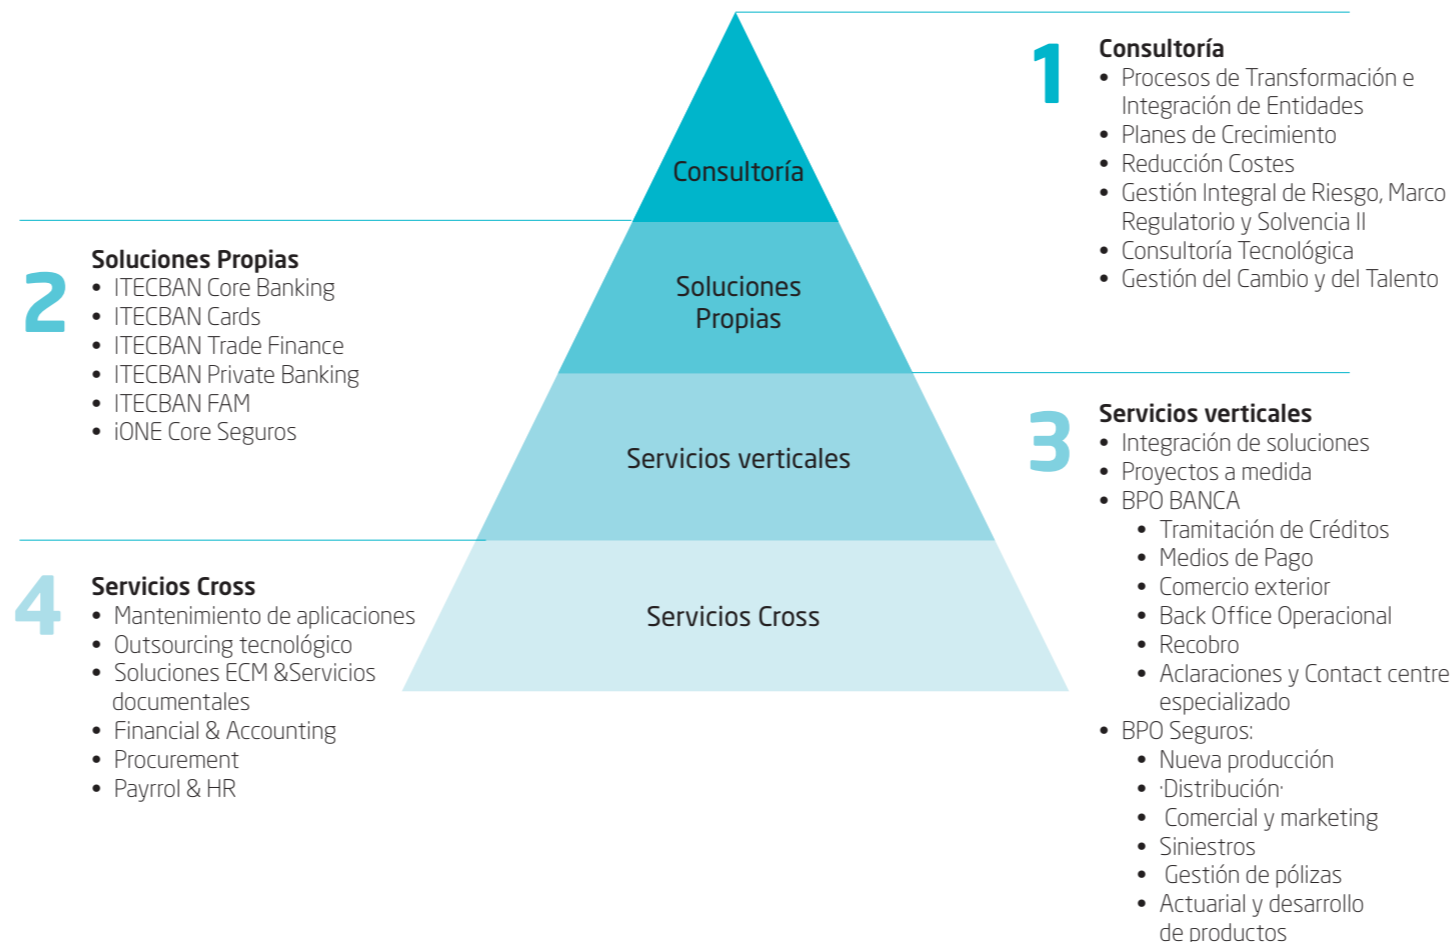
Consultoría

Soluciones Propias

Servicios verticales

Servicios Cross

1 Consultoría
- Procesos de Transformación e Integración de Entidades
- Planes de Crecimiento
- Reducción Costes
- Gestión Integral de Riesgo, Marco Regulatorio y Solvencia II
- Consultoría Tecnológica
- Gestión del Cambio y del Talento

2 Soluciones Propias
- ITECBAN Core Banking
- ITECBAN Cards
- ITECBAN Trade Finance
- ITECBAN Private Banking
- ITECBAN FAM
- iONE Core Seguros

3 Servicios verticales
- Integración de soluciones
- Proyectos a medida
- BPO BANCA
  - Tramitación de Créditos
  - Medios de Pago
  - Comercio exterior
  - Back Office Operacional
  - Recobro
  - Aclaraciones y Contact centre especializado
- BPO Seguros:
  - Nueva producción
  - ·Distribución·
  - Comercial y marketing
  - Siniestros
  - Gestión de pólizas
  - Actuarial y desarrollo de productos

4 Servicios Cross
- Mantenimiento de aplicaciones
- Outsourcing tecnológico
- Soluciones ECM &Servicios documentales
- Financial & Accounting
- Procurement
- Payrrol & HR